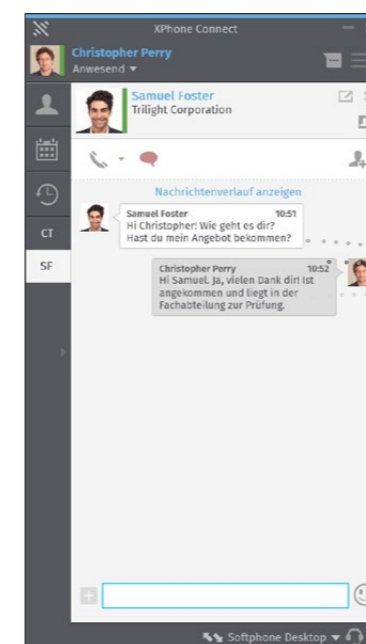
XPhone Connect

Christopher Perry
Anwesend ▾

Samuel Foster
Trilight Corporation

CT

SF

Nachrichtenverlauf anzeigen

Samuel Foster 10:51
Hi Christopher! Wie geht es dir? Hast du mein Angebot bekommen?

Christopher Perry 10:52
Hi Samuel. Ja, vielen Dank dir! Ist angekommen und liegt in der Fachabteilung zur Prüfung.

Softphone Desktop ▾